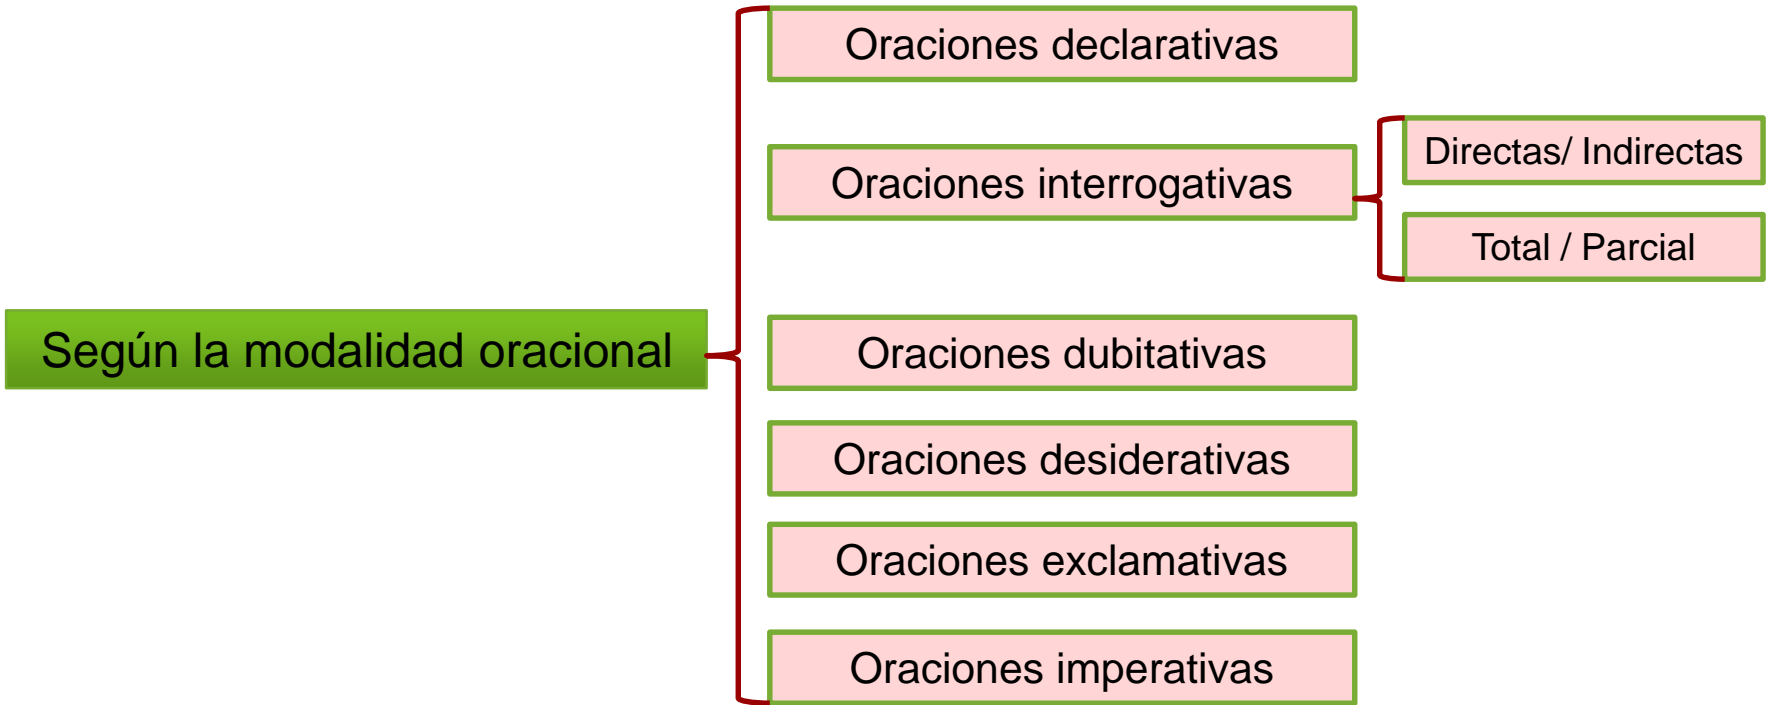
Según la modalidad oracional

Oraciones declarativas

Oraciones interrogativas

Directas/ Indirectas

Total / Parcial

Oraciones dubitativas

Oraciones desiderativas

Oraciones exclamativas

Oraciones imperativas